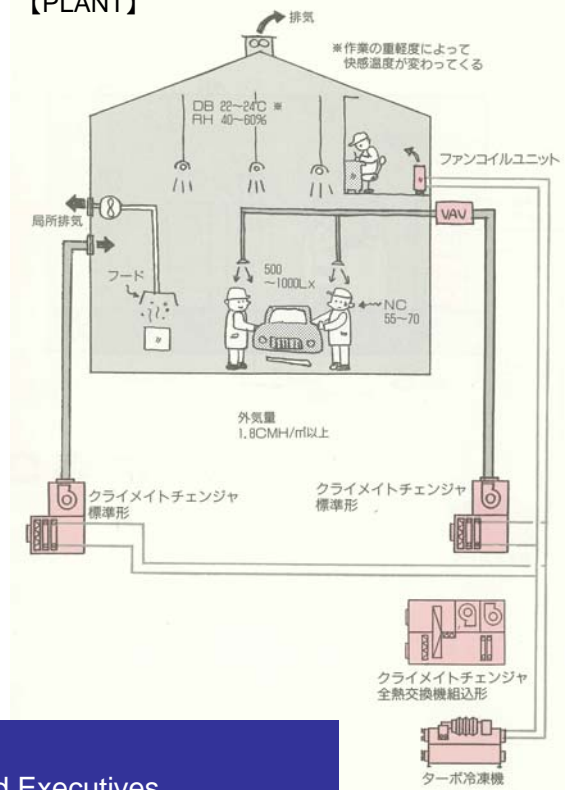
【PLANT】

排気

※作業の重軽度によって快感温度が変わってくる

DB 22~24℃ ※
RH 40~60%

ファンコイルユニット

局所排気

VAV

フード

500
~1000LX

NC
55~70

外気量
1.8CMH/㎡以上

クライメイトチェンジャ
標準形

クライメイトチェンジャ
標準形

クライメイトチェンジャ
全熱交換機組込形

ターボ冷凍機

d Executives